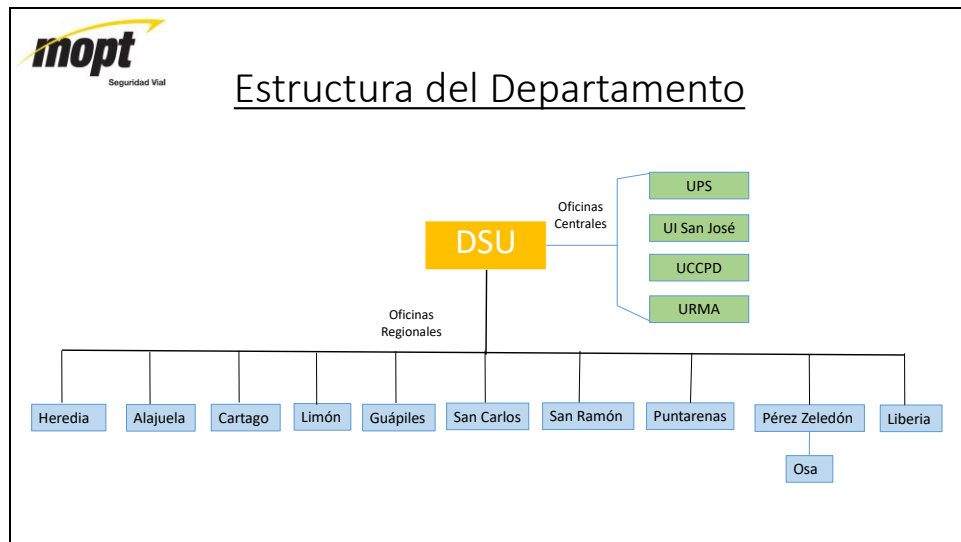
mopt
Seguridad Vial

Estructura del Departamento

DSU

Oficinas Centrales

UPS
UI San José
UCCPD
URMA

Oficinas Regionales

Heredia
Alajuela
Cartago
Limón
Guápiles
San Carlos
San Ramón
Puntarenas
Pérez Zeledón
Osa
Liberia